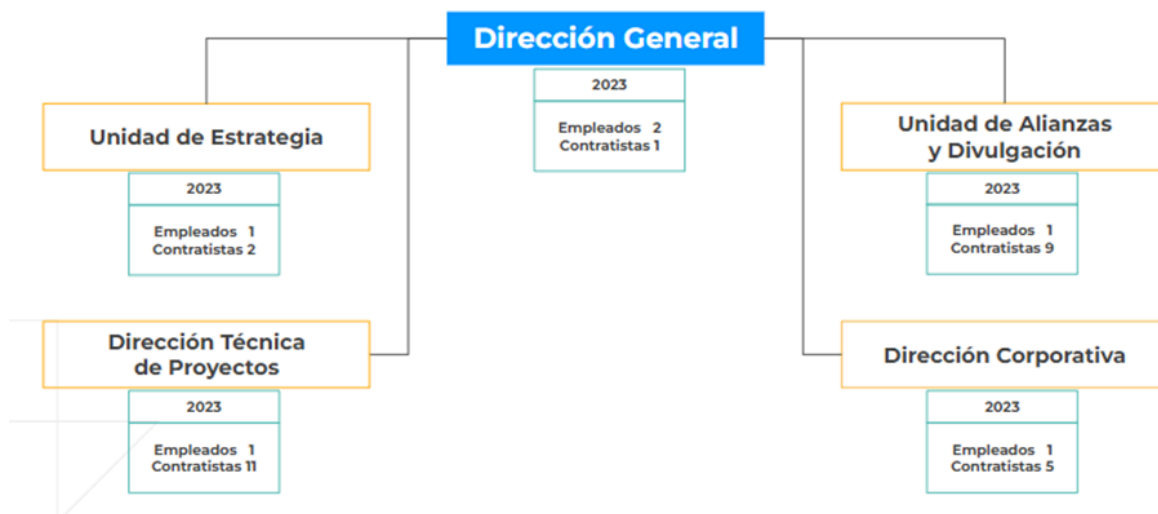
Dirección General

2023

Empleados 2
Contratistas 1

Unidad de Estrategia

2023

Empleados 1
Contratistas 2

Unidad de Alianzas y Divulgación

2023

Empleados 1
Contratistas 9

Dirección Técnica de Proyectos

2023

Empleados 1
Contratistas 11

Dirección Corporativa

2023

Empleados 1
Contratistas 5